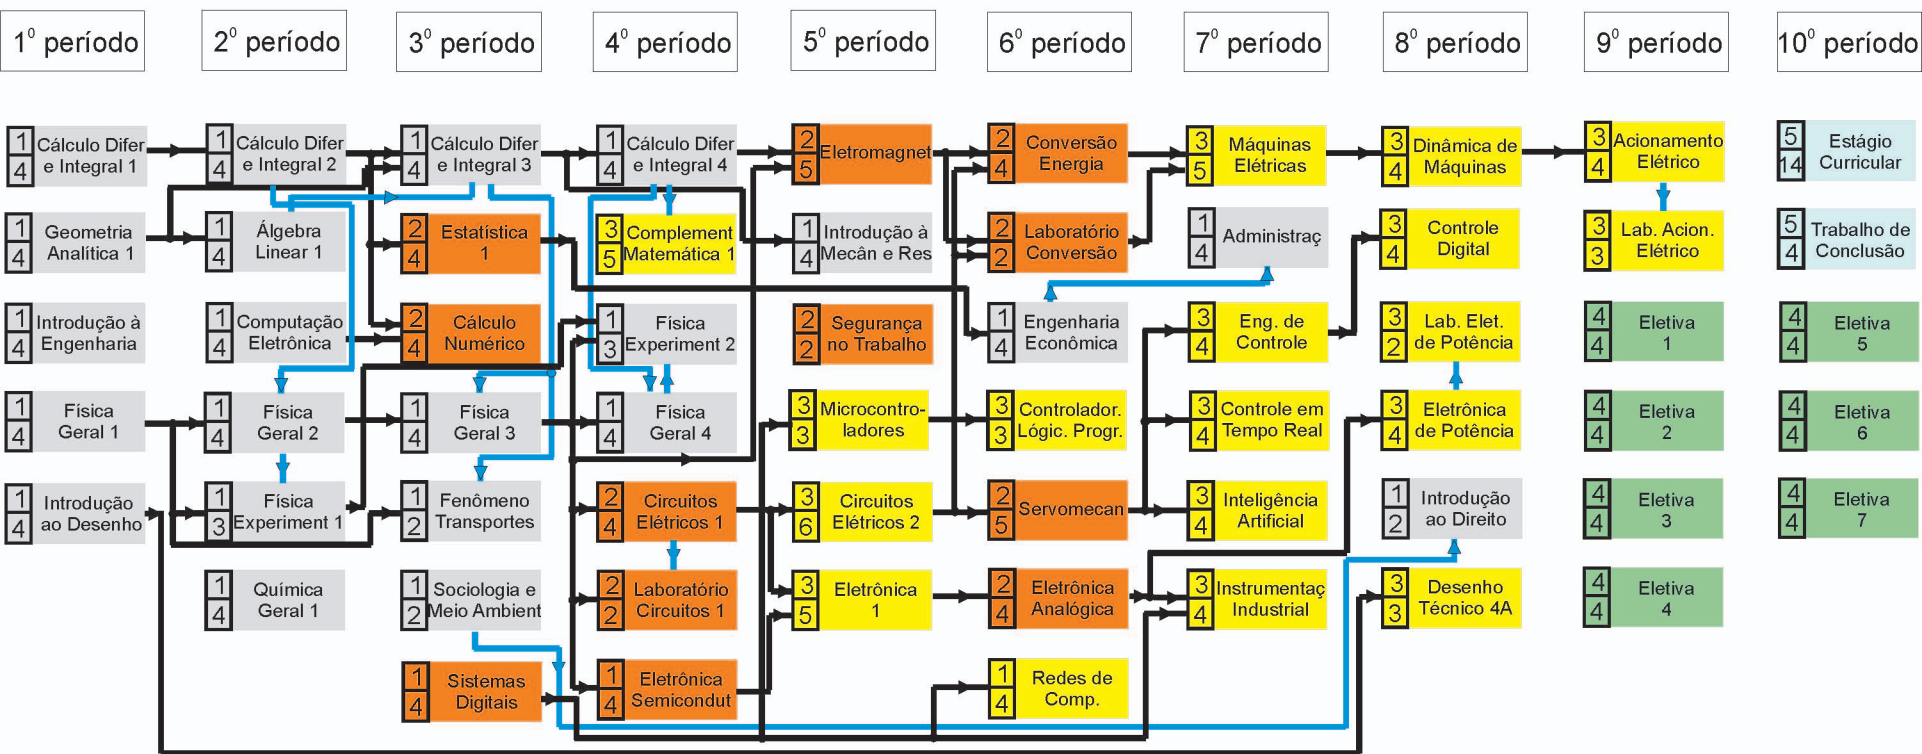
$1^0$ período

1
4
Cálculo Difer e Integral 1

1
4
Geometria Analítica 1

1
4
Introdução à Engenharia

1
4
Física Geral 1

1
4
Introdução ao Desenho

$2^0$ período

1
4
Cálculo Difer e Integral 2

1
4
Álgebra Linear 1

1
4
Computação Eletrônica

1
4
Física Geral 2

1
3
Física Experiment 1

1
4
Química Geral 1

$3^0$ período

1
4
Cálculo Difer e Integral 3

2
4
Estatística 1

2
4
Cálculo Numérico

1
4
Física Geral 3

1
2
Fenômeno Transportes

1
2
Sociologia e Meio Ambient

1
4
Sistemas Digitais

$4^0$ período

1
4
Cálculo Difer e Integral 4

3
5
Complement Matemática 1

1
3
Física Experiment 2

1
4
Física Geral 4

2
4
Circuitos Elétricos 1

2
2
Laboratório Circuitos 1

1
4
Eletrônica Semicondut

$5^0$ período

2
5
Eletromagnet

1
4
Introdução à Mecân e Res

2
2
Segurança no Trabalho

3
3
Microcontro-ladores

3
6
Circuitos Elétricos 2

3
5
Eletrônica 1

$6^0$ período

2
4
Conversão Energia

2
2
Laboratório Conversão

1
4
Engenharia Econômica

3
3
Controlador. Lógic. Progr.

2
5
Servomecan

2
4
Eletrônica Analógica

1
4
Redes de Comp.

$7^0$ período

3
5
Máquinas Elétricas

1
4
Administraç

3
4
Eng. de Controle

3
4
Controle em Tempo Real

3
4
Inteligência Artificial

3
4
Instrumentaç Industrial

$8^0$ período

3
4
Dinâmica de Máquinas

3
4
Controle Digital

3
2
Lab. Elet. de Potência

3
4
Eletrônica de Potência

1
2
Introdução ao Direito

3
3
Desenho Técnico 4A

$9^0$ período

3
4
Acionamento Elétrico

3
3
Lab. Acion. Elétrico

4
4
Eletiva 1

4
4
Eletiva 2

4
4
Eletiva 3

4
4
Eletiva 4

$10^0$ período

5
14
Estágio Curricular

5
4
Trabalho de Conclusão

4
4
Eletiva 5

4
4
Eletiva 6

4
4
Eletiva 7